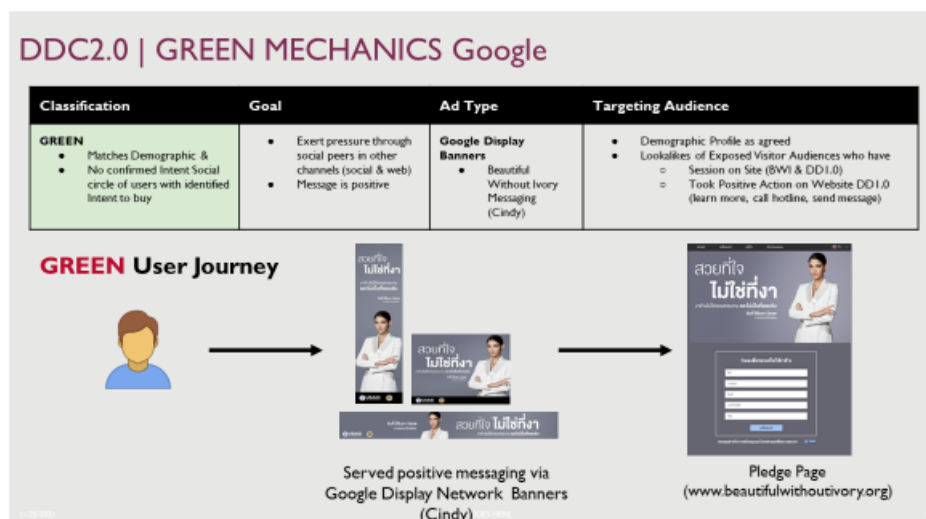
DDC2.0 | GREEN MECHANICS Google

| Classification | Goal | Ad Type | Targeting Audience |
|---|---|---|---|
| GREEN<br>• Matches Demographic &<br>• No confirmed Intent Social circle of users with identified Intent to buy | • Exert pressure through social peers in other channels (social & web)<br>• Message is positive | Google Display Banners<br>• Beautiful Without Ivory Messaging (Cindy) | • Demographic Profile as agreed<br>• Lookalikes of Exposed Visitor Audiences who have<br>○ Session on Site (BWI & DD1.0)<br>○ Took Positive Action on Website DD1.0 (learn more, call hotline, send message) |

GREEN User Journey

สวยที่ใจ ไม่ใช่ที่งา

สวยที่ใจ ไม่ใช่ที่งา

สวยที่ใจ ไม่ใช่ที่งา

สวยที่ใจ ไม่ใช่ที่งา

Served positive messaging via Google Display Network Banners (Cindy)

Pledge Page (www.beautifulwithoutivory.org)